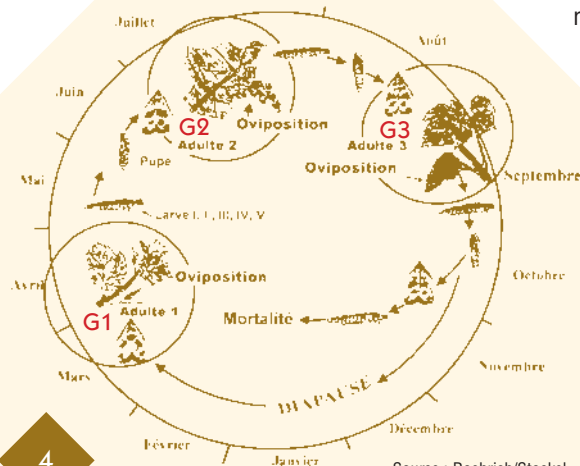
Juillet
Août
Juin
G2
Oviposition
Adulte 2
G3
Adulte 3
Pupe
Oviposition
Septembre
Mai
Larve I, II, III, IV, V
Oviposition
Avril
Octobre
G1
Adulte 1
Mortalité
Novembre
Mars
DIAPAUSE
Décembre
Février
Janvier
4
Source : Dechrich/Stockel